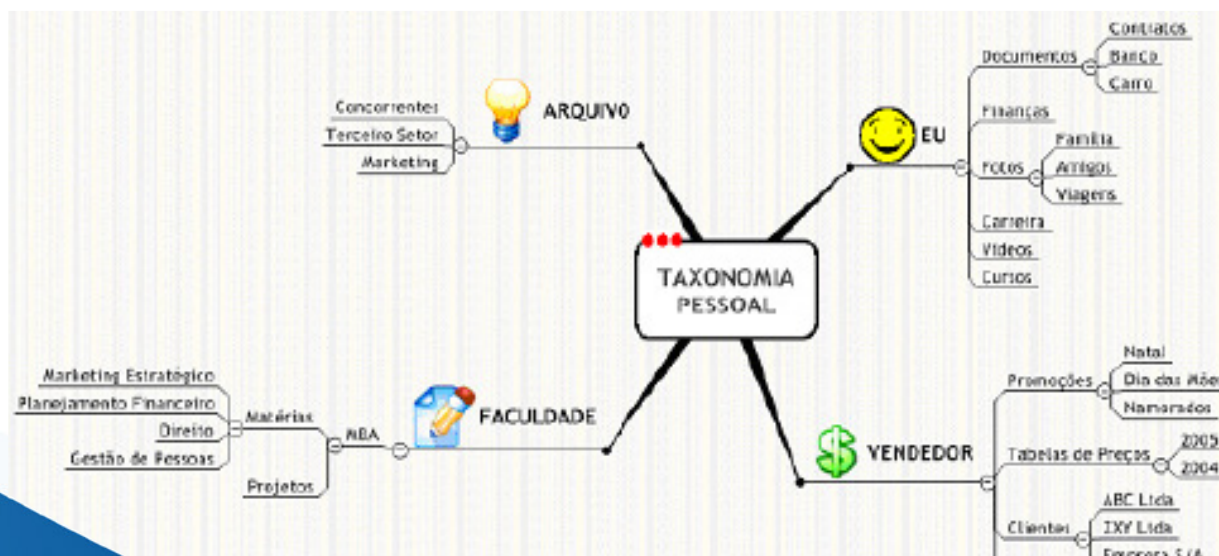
TAXONOMIA
PESSOAL

ARQUIVO
Concorrentes
Terceiro Setor
Marketing

EU
Documentos
Contratos
Banco
Carro
Finanças
Fotos
Família
Amigos
Viagens
Carreira
Vídeos
Cursos

FACULDADE
MBA
Matérias
Marketing Estratégico
Planejamento Financeiro
Direito
Gestão de Pessoas
Projetos

VENDEDOR
Promoções
Natal
Dia das Mãe
Namorados
Tabelas de Preços
2005
2004
Clientes
ABC Ltda
XYZ Ltda
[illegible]